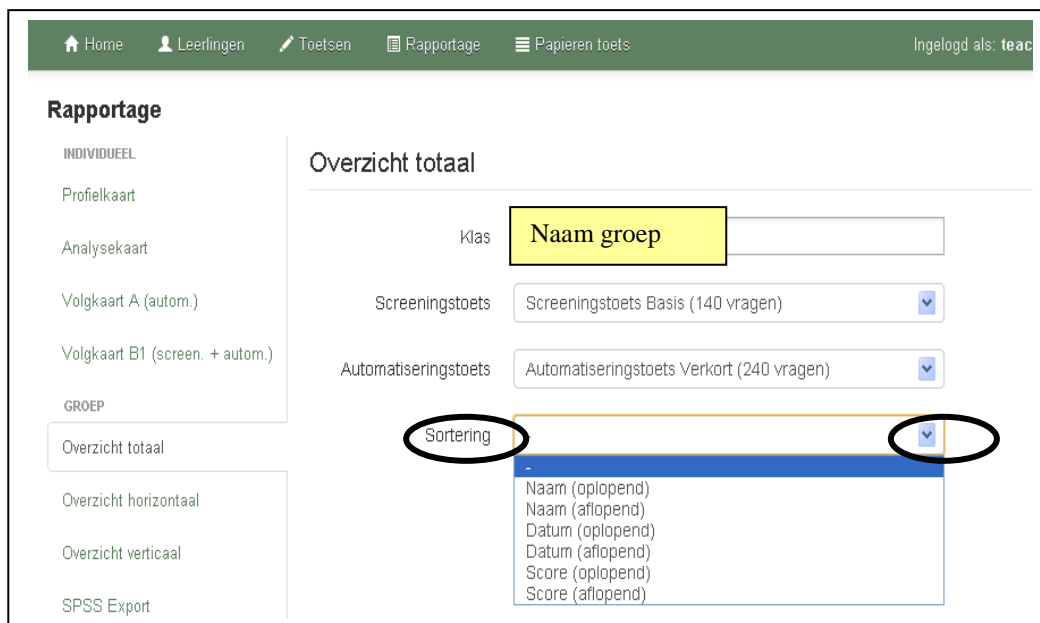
Home Leerlingen Toetsen Rapportage Papieren toets Ingelogd als: teac

Rapportage

INDIVIDUEEL

Profielkaart

Analysekaart

Volgkaart A (autom.)

Volgkaart B1 (screen. + autom.)

GROEP

Overzicht totaal

Overzicht horizontaal

Overzicht verticaal

SPSS Export

Overzicht totaal

Klas Naam groep

Screeningstoets Screeningstoets Basis (140 vragen)

Automatiseringstoets Automatiseringstoets Verkort (240 vragen)

Sortering

-
Naam (oplopend)
Naam (aflopend)
Datum (oplopend)
Datum (aflopend)
Score (oplopend)
Score (aflopend)